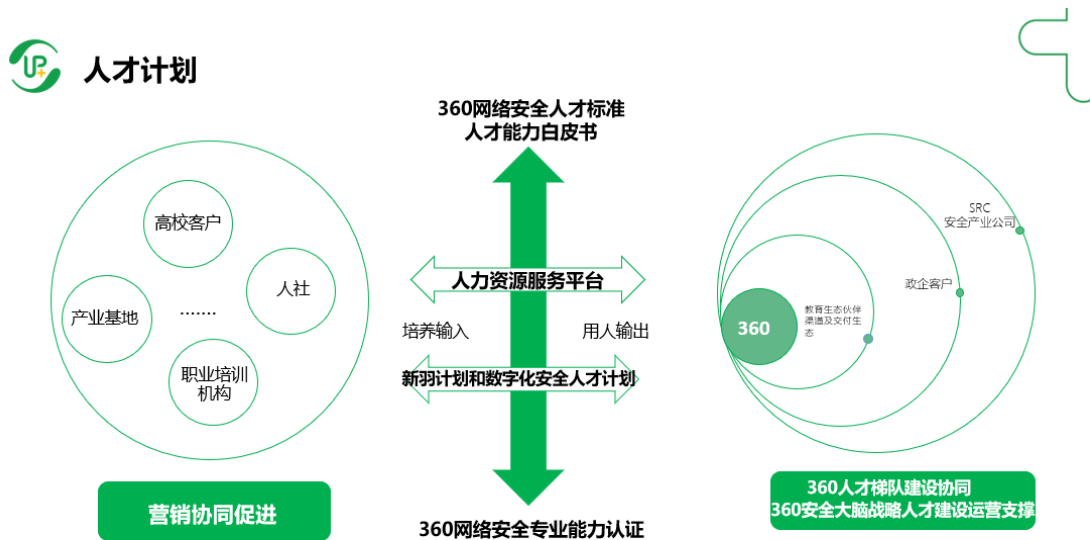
人才计划

360网络安全人才标准
人才能力白皮书

高校客户

人社

产业基地

……

职业培训机构

人力资源服务平台

培养输入

用人输出

新羽计划和数字化安全人才计划

营销协同促进

360网络安全专业能力认证

SRC
安全产业公司

政企客户

360

教育生态伙伴
渠道及交付生态

360人才梯队建设协同
360安全大脑战略人才建设运营支撑